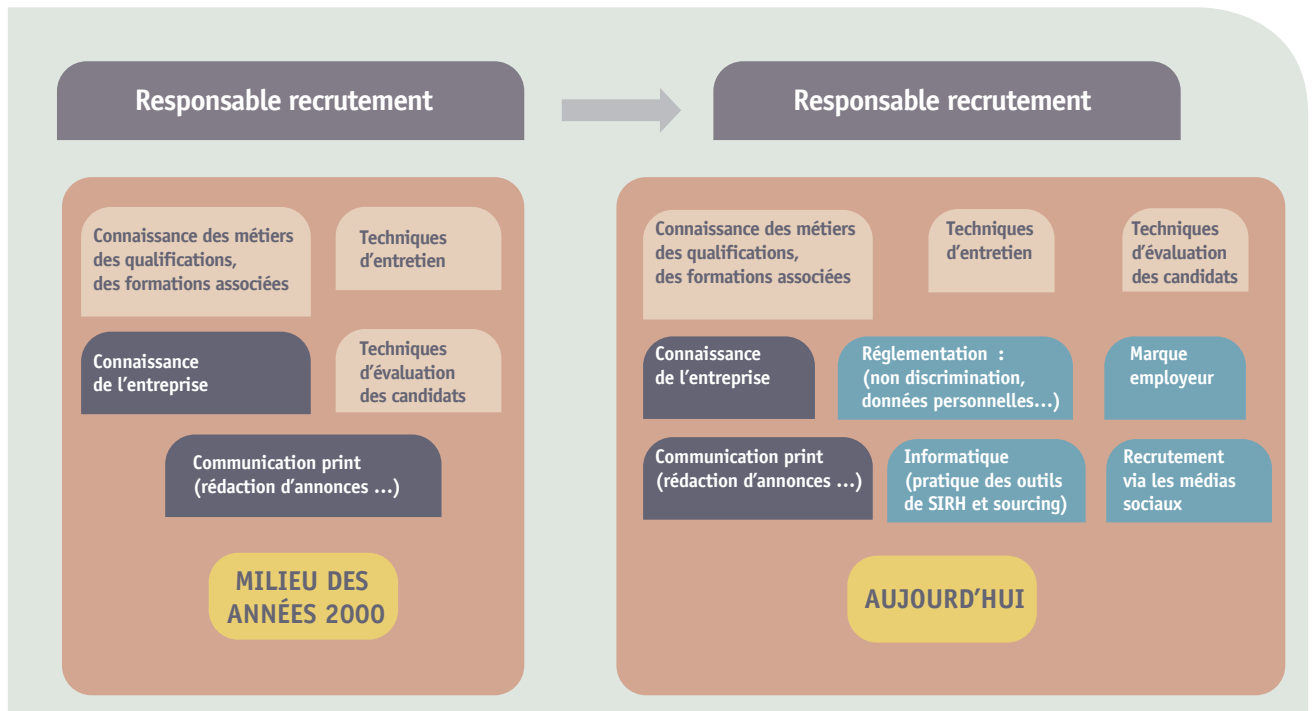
Responsable recrutement

Connaissance des métiers des qualifications, des formations associées

Techniques d'entretien

Connaissance de l'entreprise

Techniques d'évaluation des candidats

Communication print (rédaction d'annonces ...)

MILIEU DES ANNÉES 2000

Responsable recrutement

Connaissance des métiers des qualifications, des formations associées

Techniques d'entretien

Techniques d'évaluation des candidats

Connaissance de l'entreprise

Réglementation : (non discrimination, données personnelles...)

Marque employeur

Communication print (rédaction d'annonces ...)

Informatique (pratique des outils de SIRH et sourcing)

Recrutement via les médias sociaux

AUJOURD'HUI